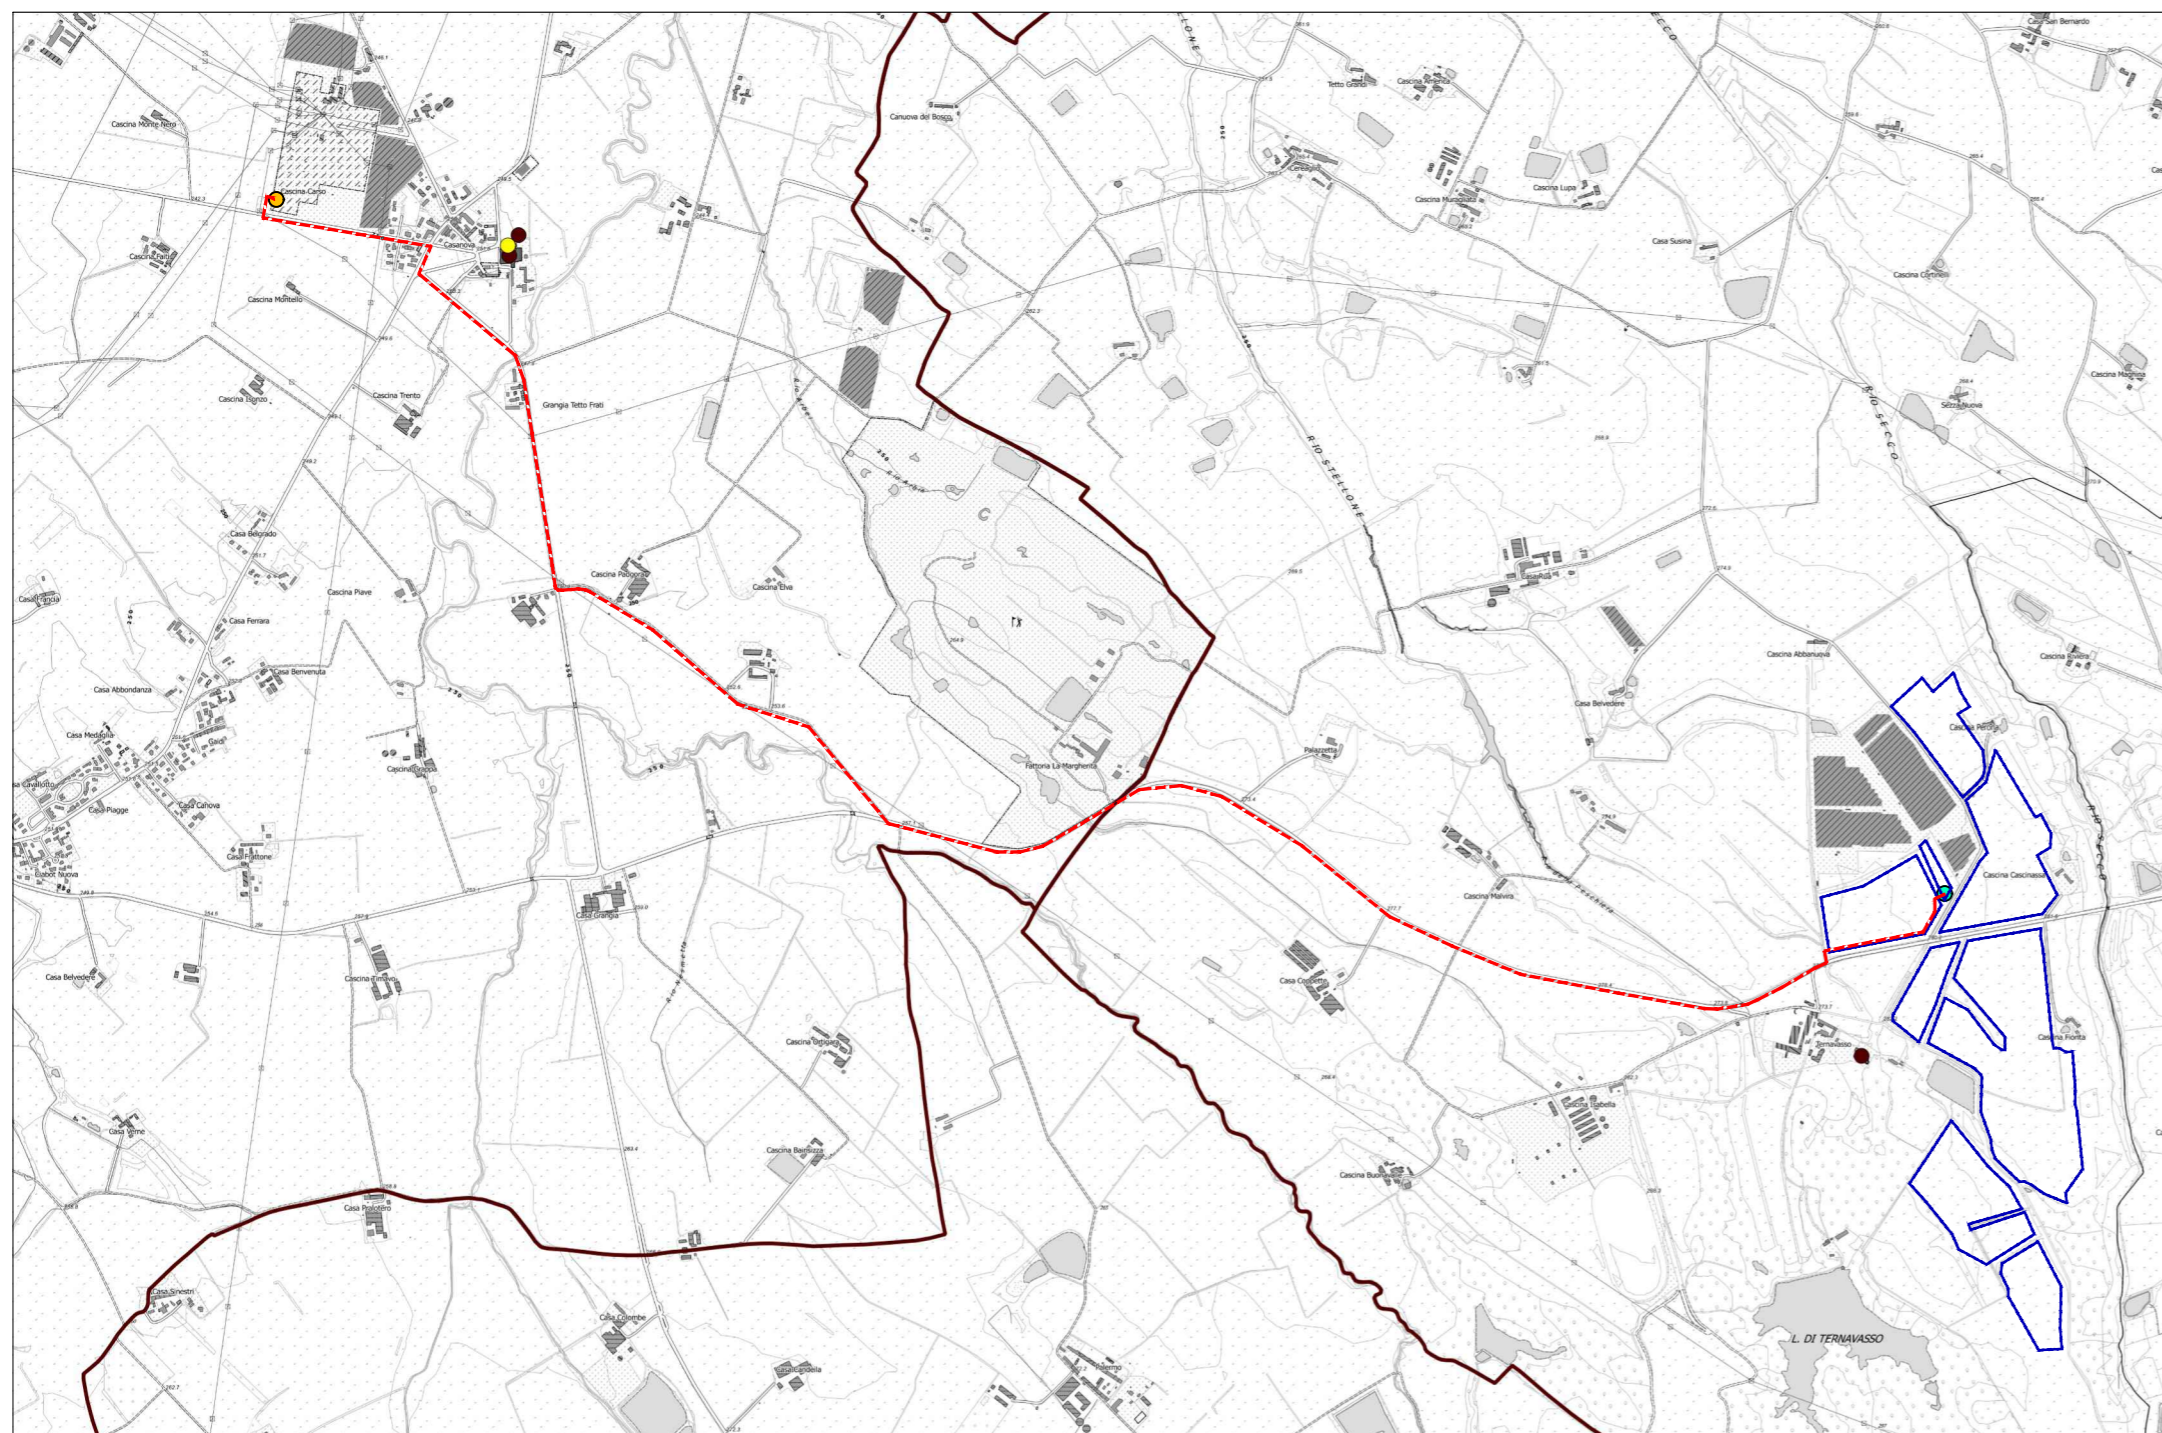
Cascina Monte Nero
Cascina Carso
Casanova
Cascina Fai
Cascina Montello
Cascina Isonzo
Cascina Trento
Grangia Tetto Frati
Canuova del Bosco
Tetto Grandi
Cascina Murasiata
Cascina Lupa
Casa Susina
Cascina Carlinelli
Casa San Bernardo
Cascina Magnina
Secca Nuova
RIO SECCO
RIO STELLONE
Casa Belgrado
Cascina Piave
Casa Francia
Casa Ferrara
Cascina Paboora
Cascina Elva
Casa Benvenuta
Casa Abbondanza
Casa Medaglia
Cascina Grappa
Casa Cavallotto
Casa Piagge
Casa Canova
Casa Frattone
Fattoria La Margherita
Palazzetta
Casa Belvedere
Cascina Abbanuova
Cascina Perla
Cascina Cascinassa
Cascina Malvira
Casa Grangia
Casa Belvedere
Cascina Timavo
Cascina Ortigara
Casa Cappetta
Ternavasso
Cascina Isabella
Cascina Fiorita
Casa Verme
Cascina Bainsizza
Cascina Buona
Casa Prolotero
Casa Sinestri
Casa Colombe
Casa Candela
Palermo
L. DI TERNAVASSO